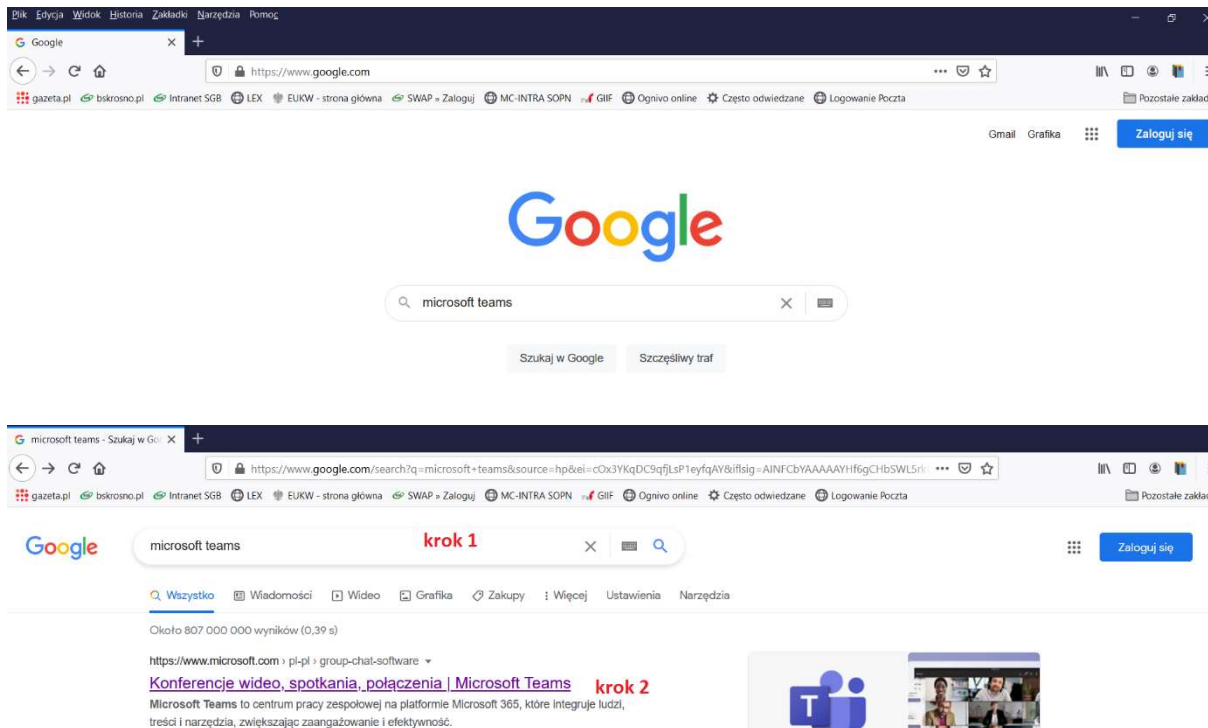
Plik Edycja Widok Historia Zakładki Narzędzia Pomoc

Google

https://www.google.com

gazeta.pl bskrosno.pl Intranet SGB LEX EUKW - strona główna SWAP » Zaloguj MC-INTRA SOPN GIIF Ognivo online Często odwiedzane Logowanie Poczta Pozostałe zakład

Gmail Grafika Zaloguj się

Google

microsoft teams

Szukaj w Google Szczęśliwy traf

microsoft teams - Szukaj w Go

https://www.google.com/search?q=microsoft+teams&source=hp&ei=cOx3YKqDC9qfjLsP1eyfqAY&iflsig=AINFCbYAAAAAYHf6gCHbSWL5r

gazeta.pl bskrosno.pl Intranet SGB LEX EUKW - strona główna SWAP » Zaloguj MC-INTRA SOPN GIIF Ognivo online Często odwiedzane Logowanie Poczta Pozostałe zakład

Google microsoft teams krok 1 Zaloguj się

Wszystko Wiadomości Wideo Grafika Zakupy Więcej Ustawienia Narzędzia

Około 807 000 000 wyników (0,39 s)

https://www.microsoft.com › pl-pl › group-chat-software

Konferencje wideo, spotkania, połączenia | Microsoft Teams krok 2

Microsoft Teams to centrum pracy zespołowej na platformie Microsoft 365, które integruje ludzi, treści i narzędzia, zwiększając zaangażowanie i efektywność.